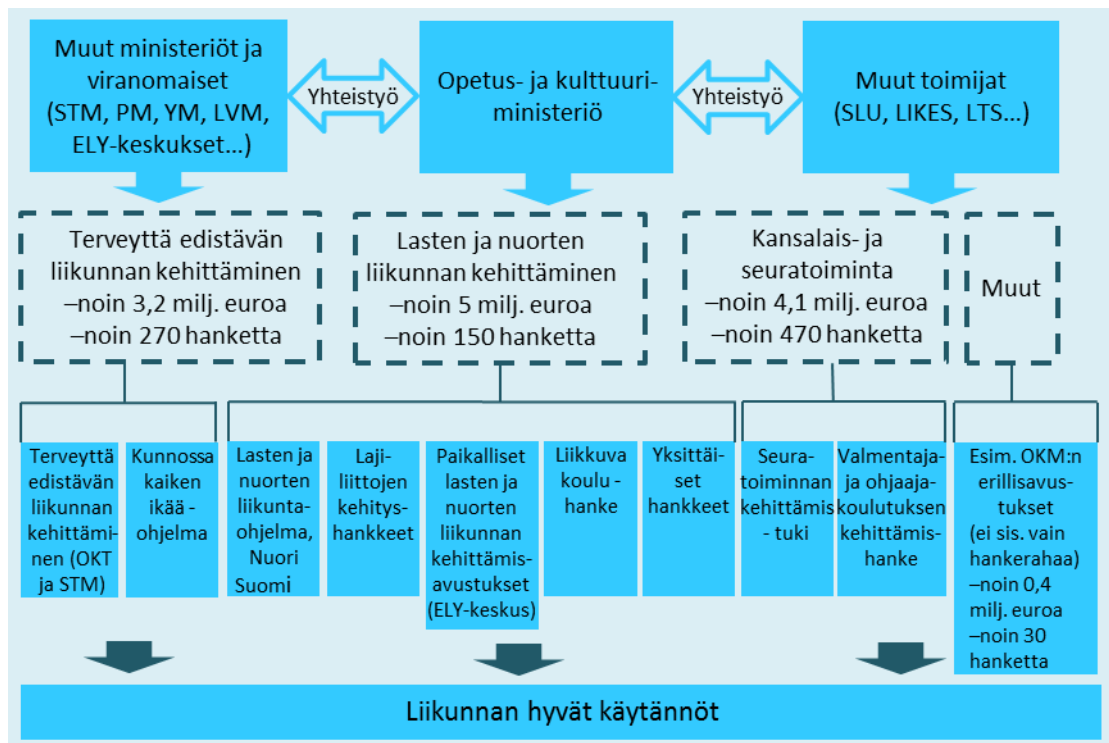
Muut ministeriöt ja viranomaiset (STM, PM, YM, LVM, ELY-keskukset...)

Yhteistyö

Opetus- ja kulttuuriministeriö

Yhteistyö

Muut toimijat (SLU, LIKES, LTS...)

Terveyttä edistävän liikunnan kehittäminen –noin 3,2 milj. euroa –noin 270 hanketta

Lasten ja nuorten liikunnan kehittäminen –noin 5 milj. euroa –noin 150 hanketta

Kansalais- ja seuratoiminta –noin 4,1 milj. euroa –noin 470 hanketta

Muut

Terveyttä edistävän liikunnan kehittäminen (OKT ja STM)

Kunnossa kaiken ikää -ohjelma

Lasten ja nuorten liikuntaohjelma, Nuori Suomi

Lajiliittojen kehityshankkeet

Paikalliset lasten ja nuorten liikunnan kehittämisavustukset (ELY-keskus)

Liikkuva koulu -hanke

Yksittäiset hankkeet

Seuratoiminnan kehittämis-tuki

Valmentaja- ja ohjaajakoulutuksen kehittämishanke

Esim. OKM:n erillisavustukset (ei sis. vain hankerahaa) –noin 0,4 milj. euroa –noin 30 hanketta

Liikunnan hyvät käytännöt